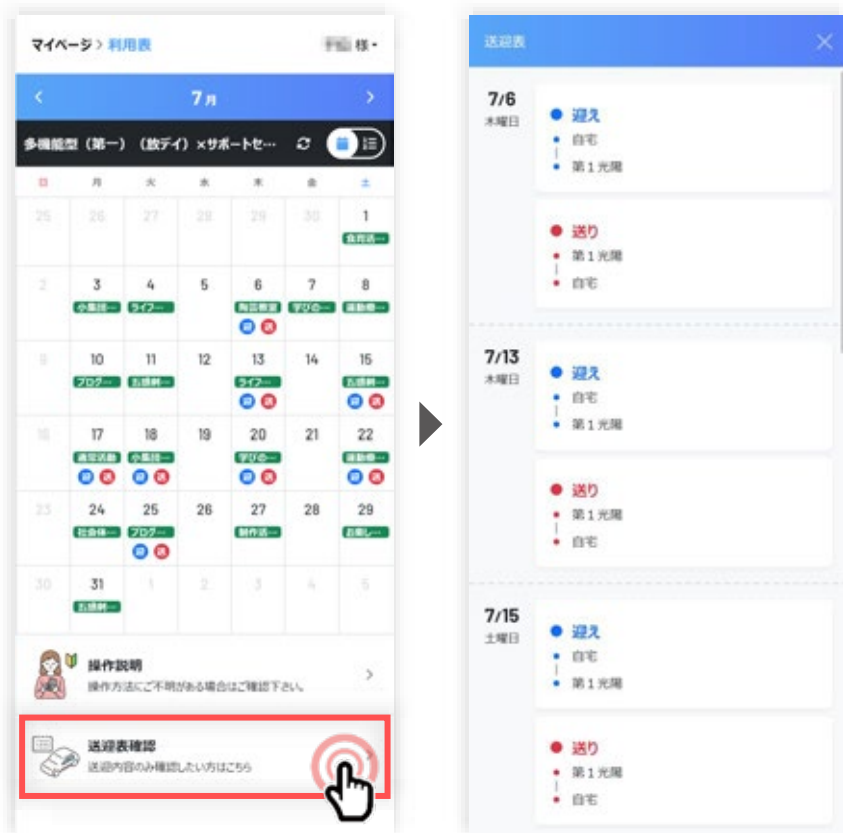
マイページ > 利用表

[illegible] 様

7月

多機能型（第一）（放デイ）×サポートセ…

| 日 | 月 | 火 | 水 | 木 | 金 | 土 |
|---|---|---|---|---|---|---|
| 25 | 26 | 27 | 28 | 29 | 30 | 1 食育活… |
| 2 | 3 小集団… | 4 ライフ… | 5 | 6 陶芸教室 迎 送 | 7 学びの… | 8 運動療… |
| 9 | 10 ブログ… | 11 お誕生… | 12 | 13 ライフ… 迎 送 | 14 | 15 お誕生… 迎 送 |
| 16 | 17 通常活動 迎 送 | 18 小集団… 迎 送 | 19 | 20 学びの… 迎 送 | 21 | 22 運動療… 迎 送 |
| 23 | 24 社会体… | 25 ブログ… 迎 送 | 26 | 27 制作活… | 28 | 29 お出し… |
| 30 | 31 お誕生… | 1 | 2 | 3 | 4 | 5 |

操作説明
操作方法にご不明がある場合はご確認下さい。

送迎表確認
送迎内容のみ確認したい方はこちら

送迎表

7/6
木曜日
迎え
自宅
第１光陽
送り
第１光陽
自宅

7/13
木曜日
迎え
自宅
第１光陽
送り
第１光陽
自宅

7/15
土曜日
迎え
自宅
第１光陽
送り
第１光陽
自宅